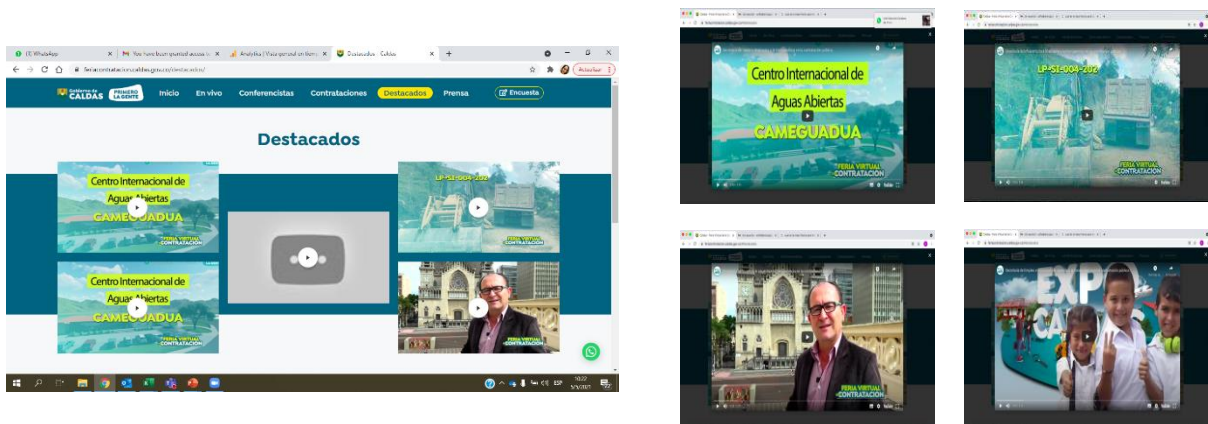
(1) WhatsApp | You have been granted access to | Analytics | Visión general | Destacados - Caldas

feriacontratacion.caldas.gov.co/destacados/

Actualizar

Gobierno de CALDAS PRIMERO LA GENTE

Inicio En vivo Conferencistas Contrataciones Destacados Prensa Encuesta

Destacados

Centro Internacional de Aguas Abiertas CAMEGUADUA

FERIA VIRTUAL CONTRATACIÓN

LP-SI-004-202

FERIA VIRTUAL CONTRATACIÓN

Centro Internacional de Aguas Abiertas CAMEGUADUA

FERIA VIRTUAL CONTRATACIÓN

ESP

Centro Internacional de Aguas Abiertas

CAMEGUADUA

FERIA VIRTUAL CONTRATACIÓN

LP-SI-004-202

FERIA VIRTUAL CONTRATACIÓN

FERIA VIRTUAL CONTRATACIÓN

EXPO CA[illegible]